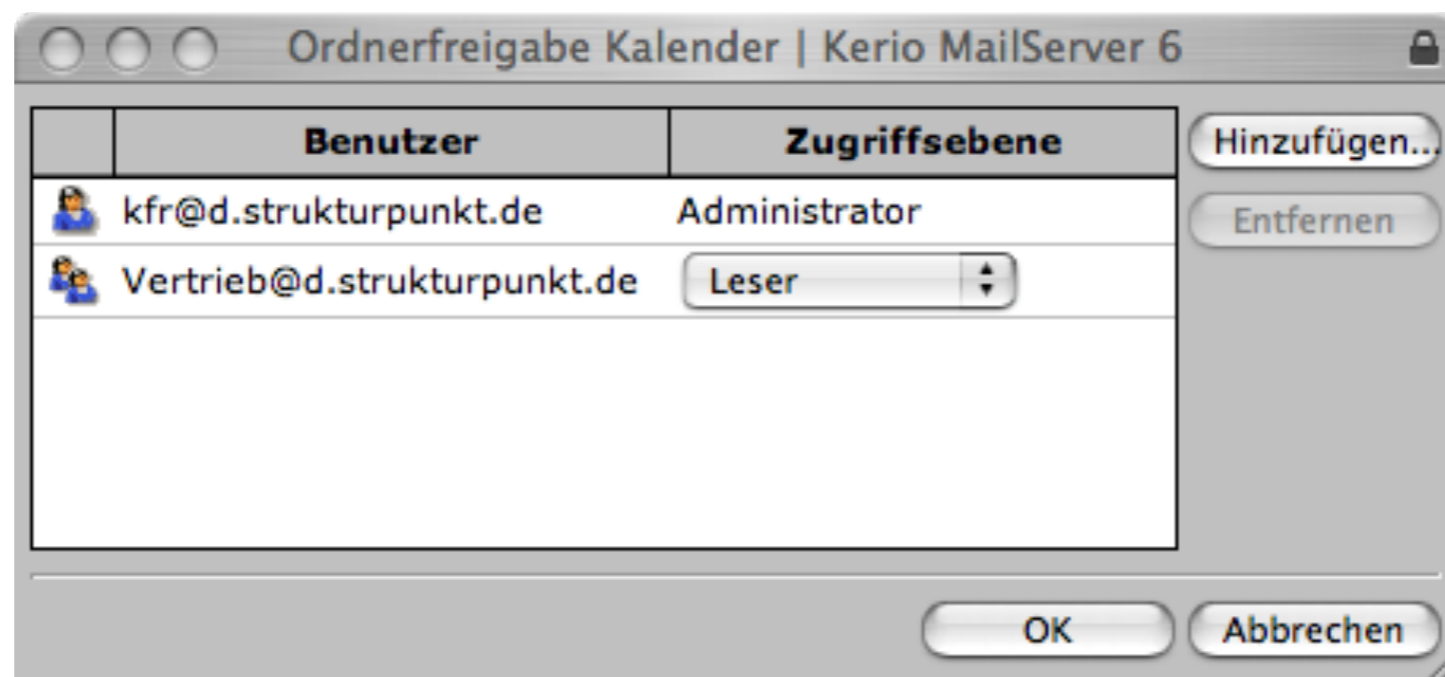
Ordnerfreigabe Kalender | Kerio MailServer 6

| | Benutzer | Zugriffsebene |
|---|---|---|
| | kfr@d.strukturpunkt.de | Administrator |
| | Vertrieb@d.strukturpunkt.de | Leser |

Hinzufügen...
Entfernen

OK
Abbrechen